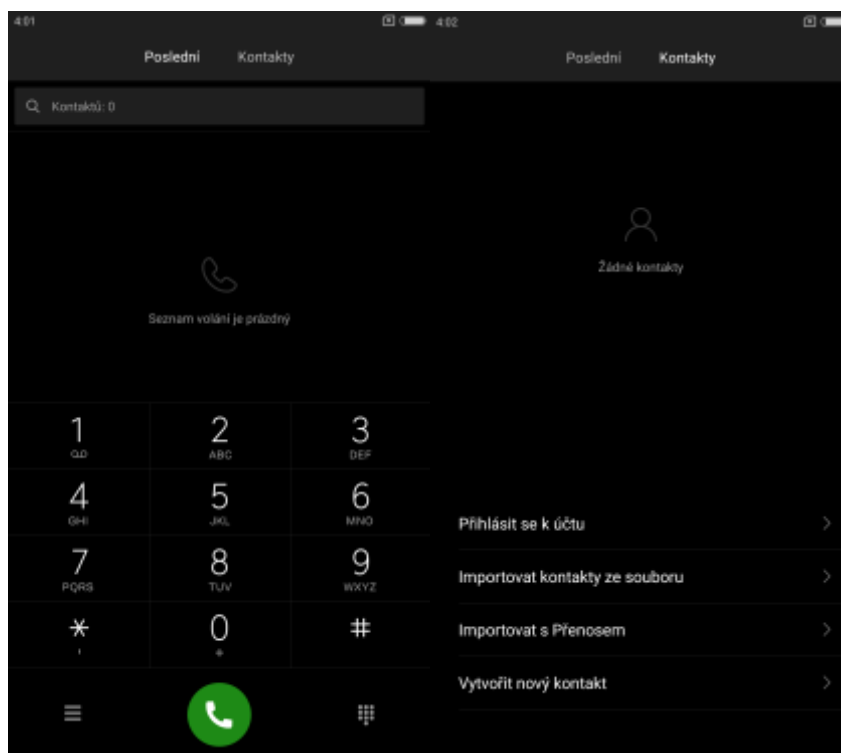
4:01

Poslední Kontakty

Kontaktů: 0

Seznam volání je prázdný

1
QO

2
ABC

3
DEF

4
GHI

5
JKL

6
MNO

7
PQRS

8
TUV

9
WXYZ

*

0
+

#

4:02

Poslední Kontakty

Žádné kontakty

Přihlásit se k účtu

Importovat kontakty ze souboru

Importovat s Přenosem

Vytvořit nový kontakt